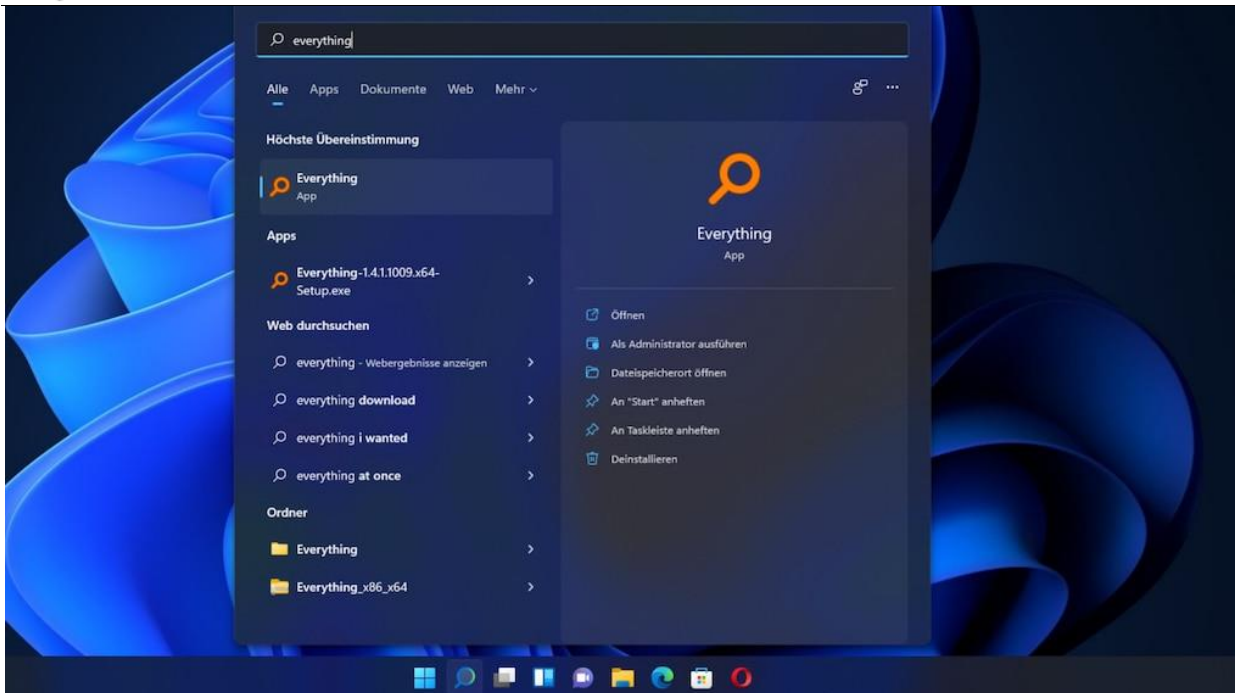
everything

Alle Apps Dokumente Web Mehr

Höchste Übereinstimmung

Everything
App

Apps

Everything-1.4.1.1009.x64-Setup.exe

Web durchsuchen

everything - Webergebnisse anzeigen

everything download

everything i wanted

everything at once

Ordner

Everything

Everything_x86_x64

Everything
App

Öffnen

Als Administrator ausführen

Dateispeicherort öffnen

An "Start" anheften

An Taskleiste anheften

Deinstallieren